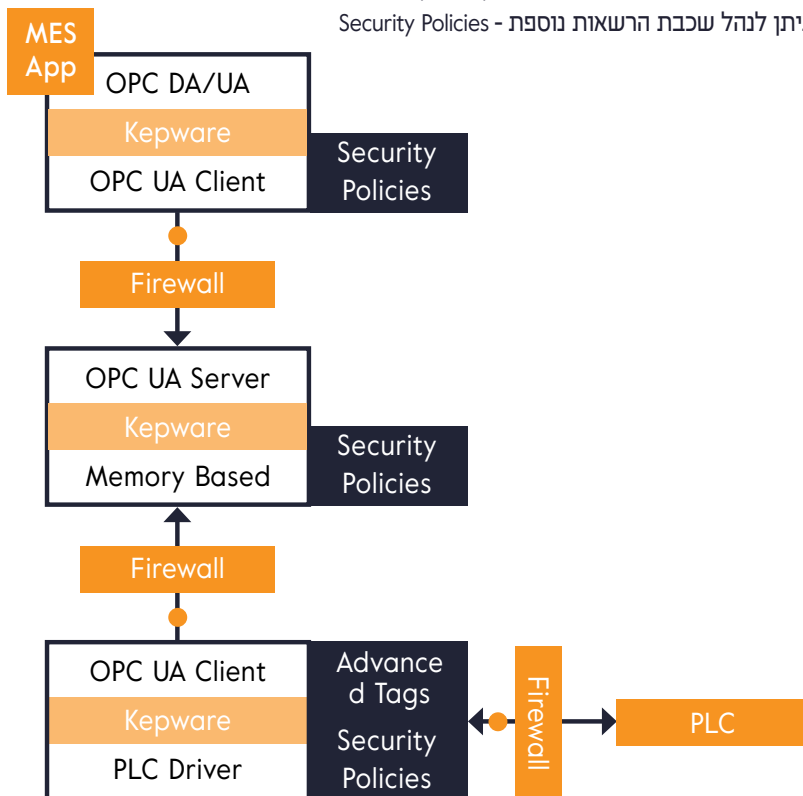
יתן לנהל שכבת הרשאות נוספת - Security Policies

MES App

OPC DA/UA
Kepware
OPC UA Client

Security Policies

Firewall

OPC UA Server
Kepware
Memory Based

Security Policies

Firewall

OPC UA Client
Kepware
PLC Driver

Advanced Tags
Security Policies

Firewall

PLC